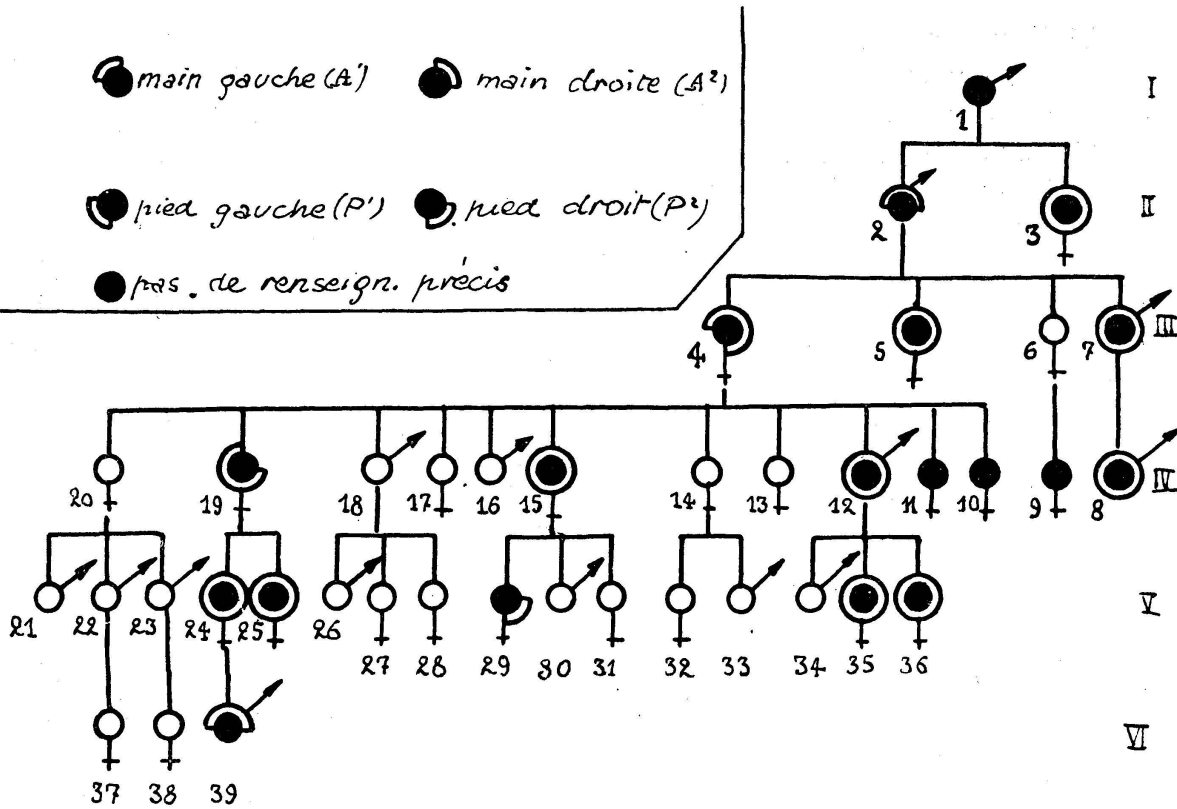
main gauche (A¹) main droite (A²)

pied gauche (P¹) pied droit (P²)

pas de renseign. précis

I
1

II
2 3

III
4 5 6 7

IV
20 19 18 17 16 15 14 13 12 11 10 9 8

V
21 22 23 24 25 26 27 28 29 30 31 32 33 34 35 36

VI
37 38 39